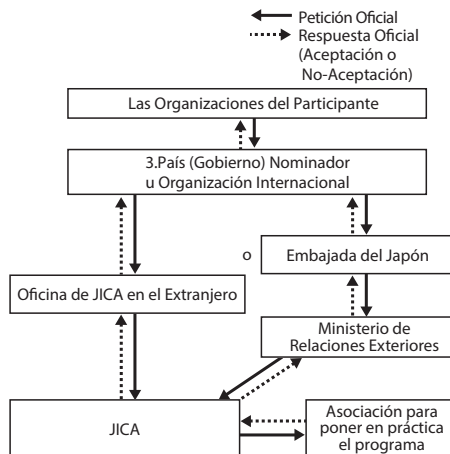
Petición Oficial
Respuesta Oficial (Aceptación o No-Aceptación)

Las Organizaciones del Participante

3.País (Gobierno) Nominador u Organización Internacional

o

Embajada del Japón

Oficina de JICA en el Extranjero

Ministerio de Relaciones Exteriores

JICA

Asociación para poner en práctica el programa